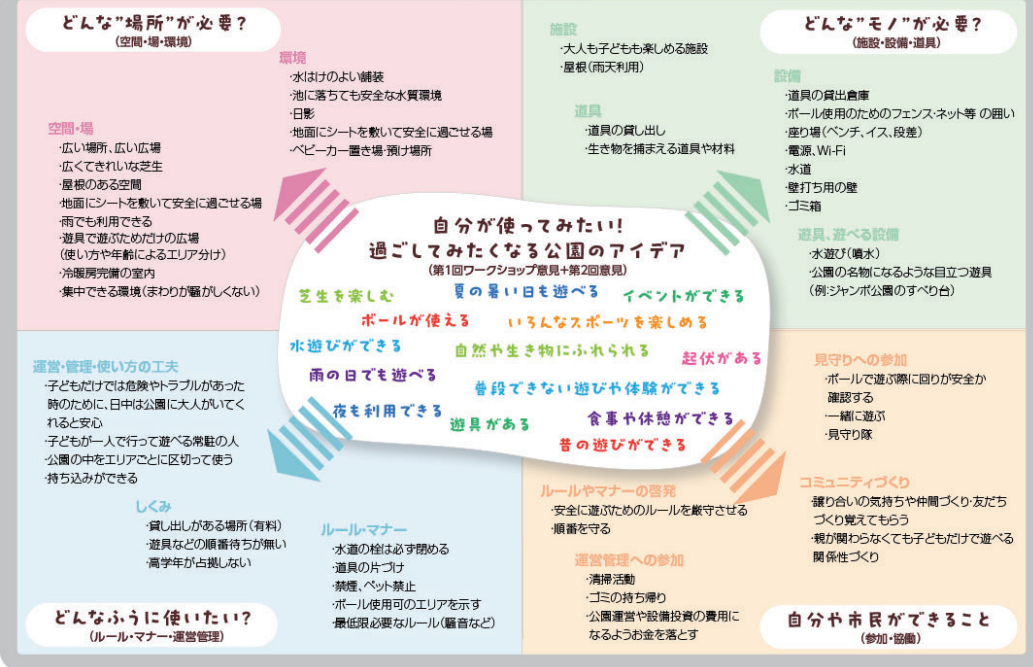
どんな"場所"が必要？
(空間・場・環境)

環境
・水はけのよい舗装
・池に落ちても安全な水質環境
・日影
・地面にシートを敷いて安全に過ごせる場
・ベビーカー置き場・預け場所

空間・場
・広い場所、広い広場
・広くてきれいな芝生
・屋根のある空間
・地面にシートを敷いて安全に過ごせる場
・雨でも利用できる
・遊具で遊ぶためだけの広場
(使い方や年齢によるエリア分け)
・冷暖房完備の室内
・集中できる環境(まわりが騒がしくない)

施設
・大人も子どもも楽しめる施設
・屋根(雨天利用)

道具
・道具の貸し出し
・生き物を捕まえる道具や材料

どんな"モノ"が必要？
(施設・設備・道具)

設備
・道具の貸出倉庫
・ボール使用のためのフェンス・ネット等 の囲い
・座り場(ベンチ、イス、段差)
・電源、Wi-Fi
・水道
・壁打ち用の壁
・ゴミ箱

遊具、遊べる設備
・水遊び(噴水)
・公園の名物になるような目立つ遊具
(例:ジャンボ公園のすべり台)

自分が使ってみたい！
過ごしてみたくなる公園のアイデア
(第1回ワークショップ意見+第2回意見)

芝生を楽しむ
夏の暑い日も遊べる
イベントができる
ボールが使える
いろんなスポーツを楽しめる
水遊びができる
自然や生き物にふれられる
起伏がある
雨の日でも遊べる
普段できない遊びや体験ができる
夜も利用できる
遊具がある
食事や休憩ができる
昔の遊びができる

運営・管理・使い方の工夫
・子どもだけでは危険やトラブルがあった時のために、日中は公園に大人がいてくれると安心
・子どもが一人で行って遊べる常駐の人
・公園の中をエリアごとに区切って使う
・持ち込みができる

しくみ
・貸し出しがある場所(有料)
・遊具などの順番待ちが無い
・高学年が占拠しない

ルール・マナー
・水道の栓は必ず閉める
・道具の片づけ
・禁煙、ペット禁止
・ボール使用可のエリアを示す
・最低限必要なルール(騒音など)

どんなふうに使いたい？
(ルール・マナー・運営管理)

見守りへの参加
・ボールで遊ぶ際に回りが安全か確認する
・一緒に遊ぶ
・見守り隊

コミュニティづくり
・譲り合いの気持ちや仲間づくり・友だちづくり覚えてもらう
・親が関わらなくても子どもだけで遊べる関係性づくり

ルールやマナーの啓発
・安全に遊ぶためのルールを厳守させる
・順番を守る

運営管理への参加
・清掃活動
・ゴミの持ち帰り
・公園運営や設備投資の費用になるようお金を落とす

自分や市民ができること
(参加・協働)